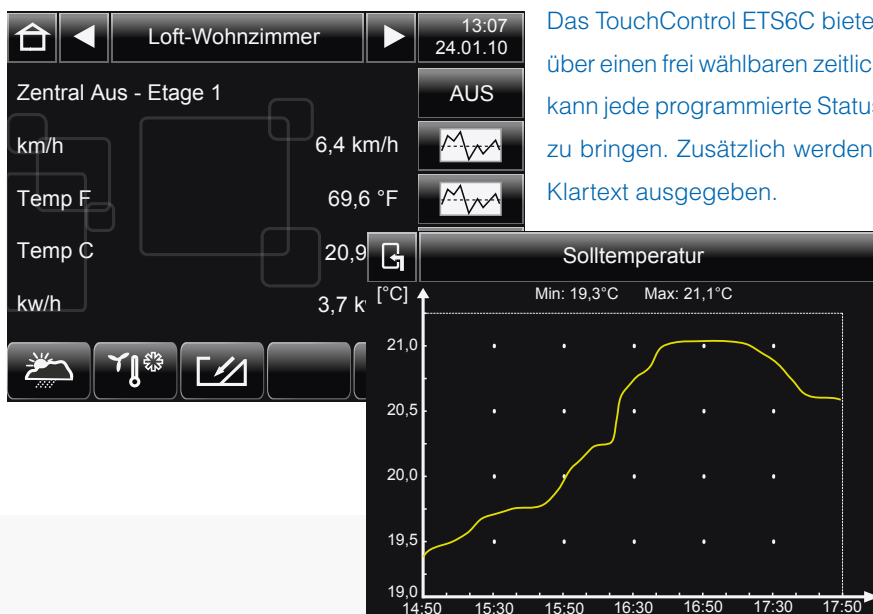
Loft-Wohnzimmer

13:07
24.01.10

Zentral Aus - Etage 1

AUS

km/h 6,4 km/h

Temp F 69,6 °F

Temp C 20,9

kw/h 3,7 k

Das TouchControl ETS6C biete über einen frei wählbaren zeitlic kann jede programmierte Status zu bringen. Zusätzlich werden Klartext ausgegeben.

Solltemperatur

[°C]

Min: 19,3°C Max: 21,1°C

21,0

20,5

20,0

19,5

19,0

14:50 15:30 15:50 16:30 16:50 17:30 17:50